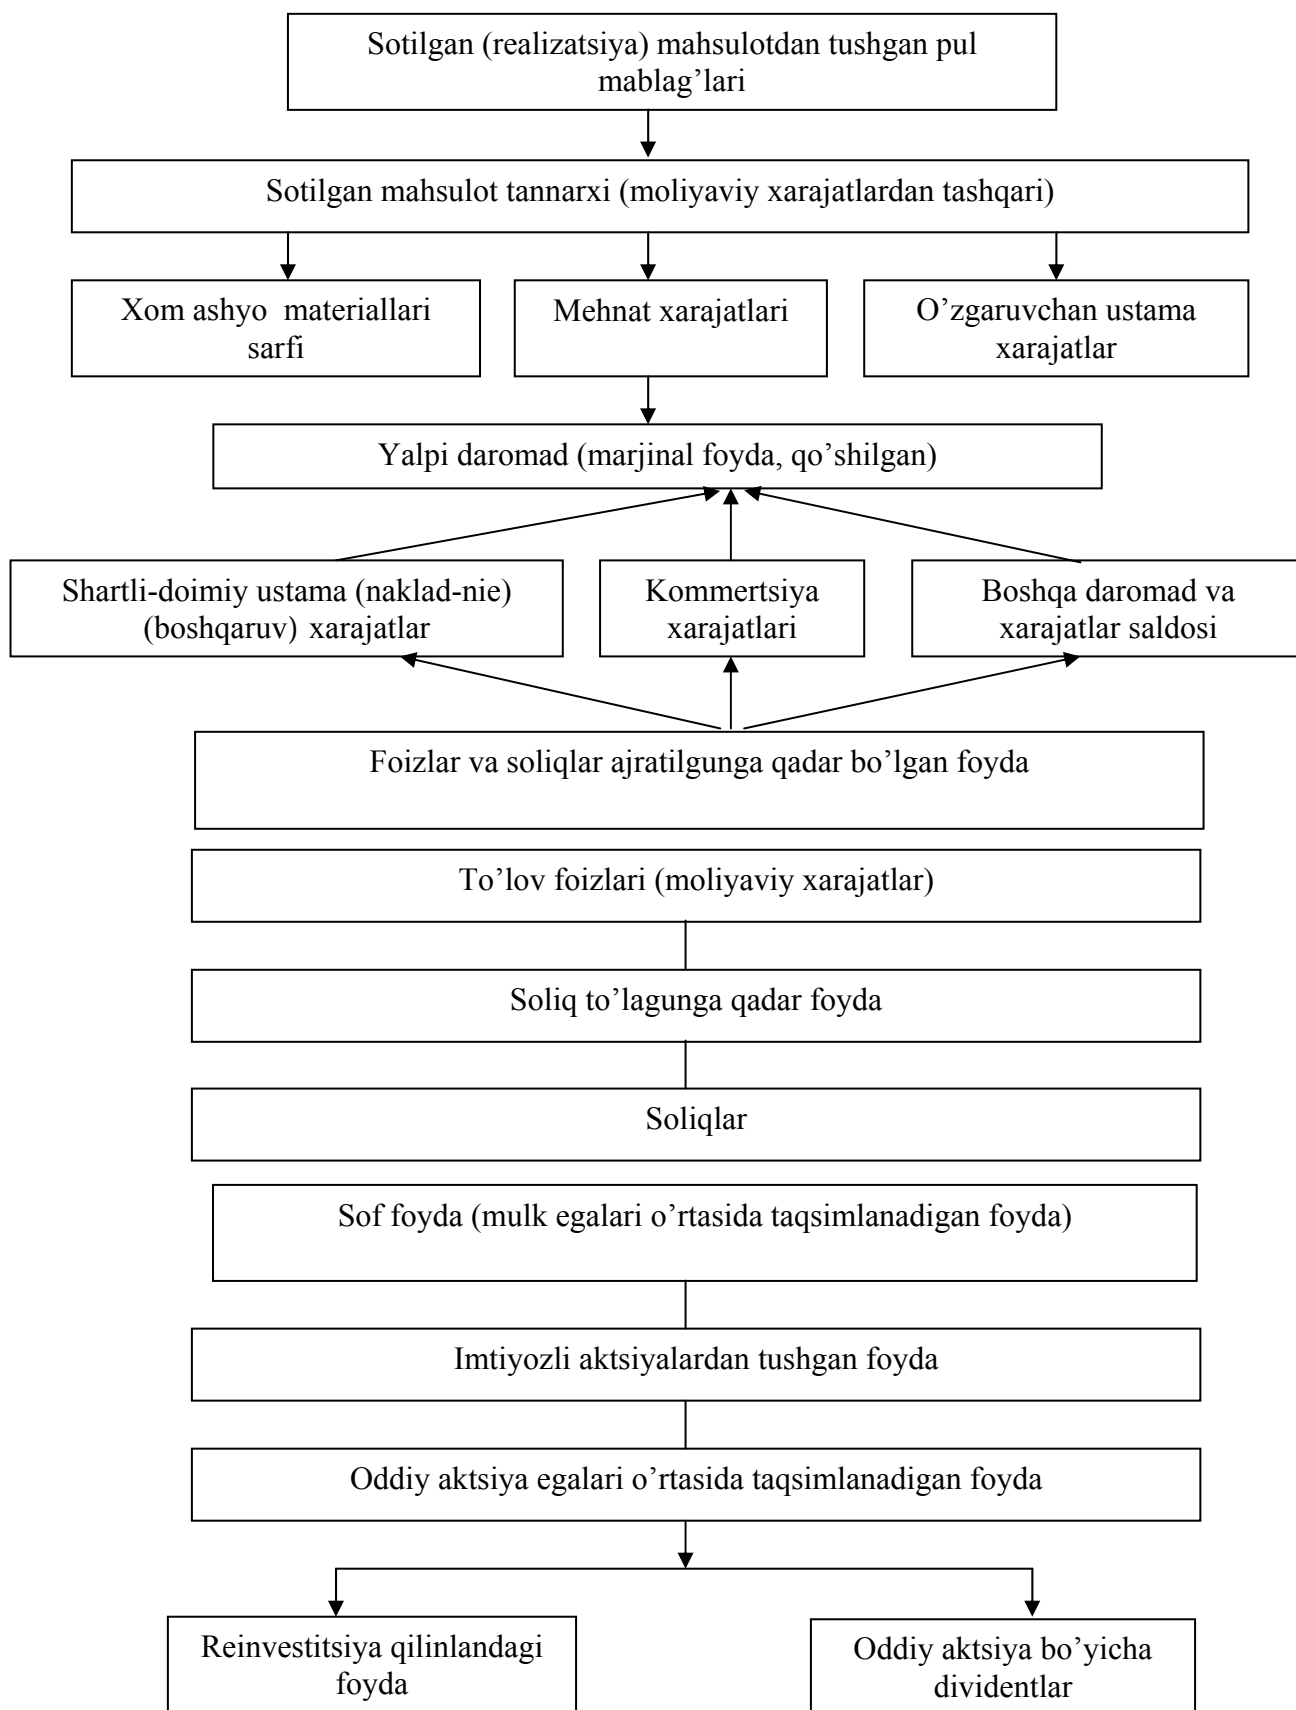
Sotilgan (realizatsiya) mahsulotdan tushgan pul mablag'lari

Sotilgan mahsulot tannarxi (moliyaviy xarajatlardan tashqari)

Xom ashyo materiallari sarfi

Mehnat xarajatlari

O'zgaruvchan ustama xarajatlar

Yalpi daromad (marjinal foyda, qo'shilgan)

Shartli-doimiy ustama (naklad-nie) (boshqaruv) xarajatlar

Kommertsiya xarajatlari

Boshqa daromad va xarajatlar saldosi

Foizlar va soliqlar ajratilgunga qadar bo'lgan foyda

To'lov foizlari (moliyaviy xarajatlar)

Soliq to'lagunga qadar foyda

Soliqlar

Sof foyda (mulk egalari o'rtasida taqsimlanadigan foyda)

Imtiyozli aktsiyalardan tushgan foyda

Oddiy aktsiya egalari o'rtasida taqsimlanadigan foyda

Reinvestitsiya qilinlandagi foyda

Oddiy aktsiya bo'yicha dividentlar